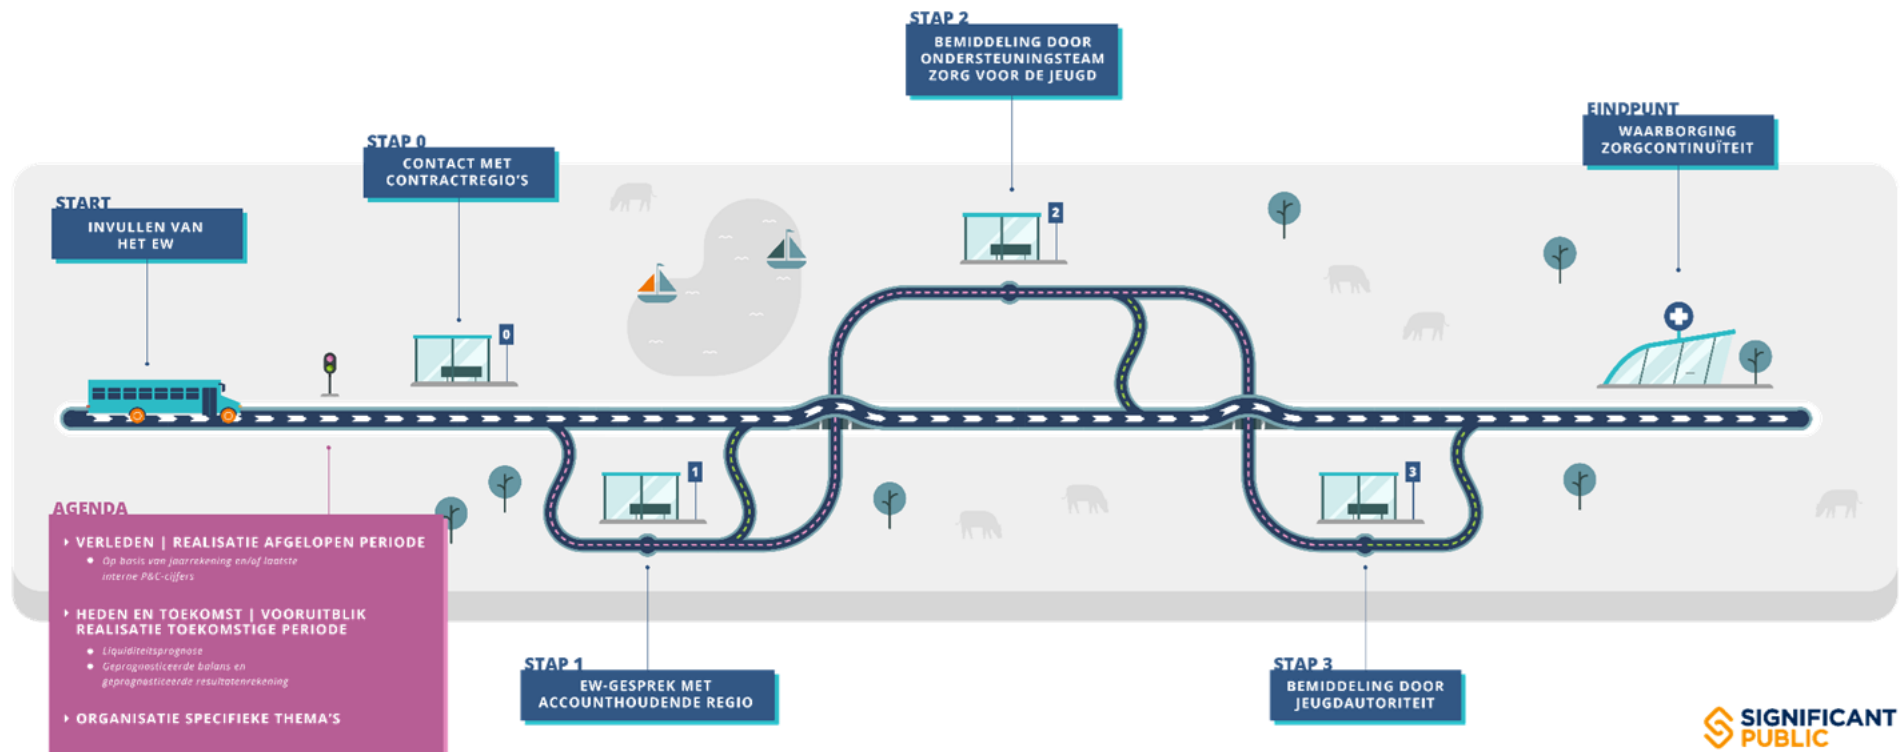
STAP 2
BEMIDDELING DOOR ONDERSTEUNINGSTEAM ZORG VOOR DE JEUGD

EINDPUNT
WAARBORGING ZORGCONTINUÏTEIT

STAP 0
CONTACT MET CONTRACTREGIO'S

START
INVULLEN VAN HET EW

0

2

1

3

AGENDA
VERLEDEN | REALISATIE AFGELOPEN PERIODE
Op basis van jaarrekening en/of laatste interne P&C-cijfers

HEDEN EN TOEKOMST | VOORUITBLIK REALISATIE TOEKOMSTIGE PERIODE
Liquiditeitsprognose
Geprognosticeerde balans en geprognosticeerde resultatenrekening

ORGANISATIE SPECIFIEKE THEMA'S

STAP 1
EW-GESPREK MET ACCOUNTHOUDENDE REGIO

STAP 3
BEMIDDELING DOOR JEUGDAUTORITEIT

SIGNIFICANT PUBLIC